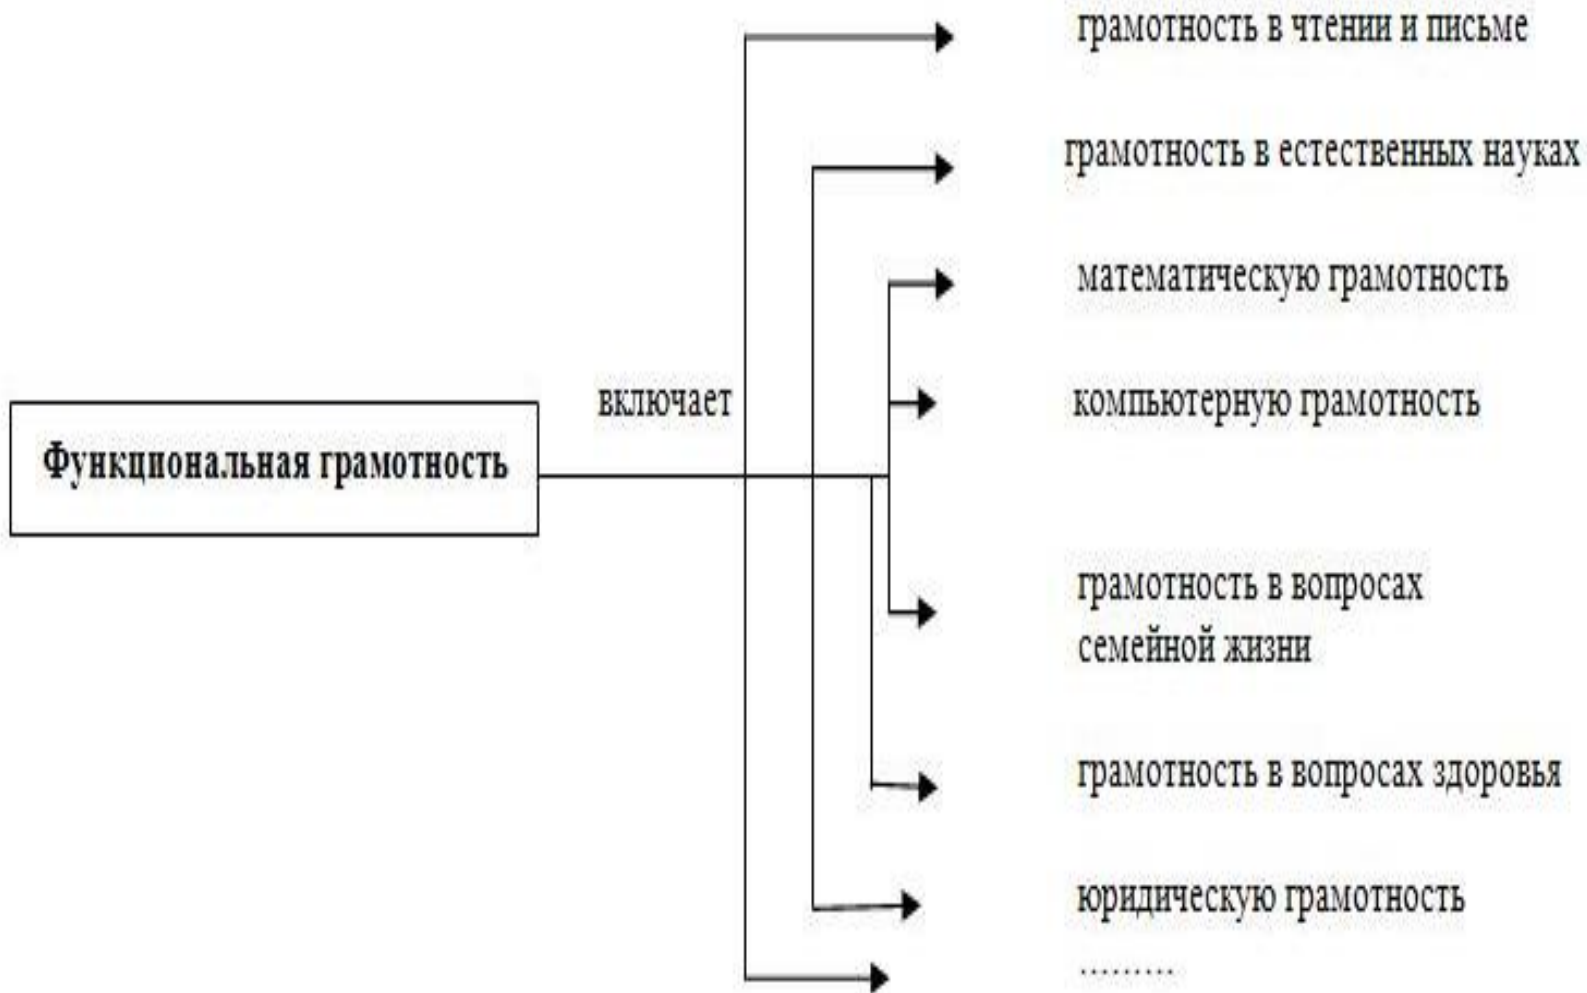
Функциональная грамотность

включает

грамотность в чтении и письме

грамотность в естественных науках

математическую грамотность

компьютерную грамотность

грамотность в вопросах семейной жизни

грамотность в вопросах здоровья

юридическую грамотность

……….